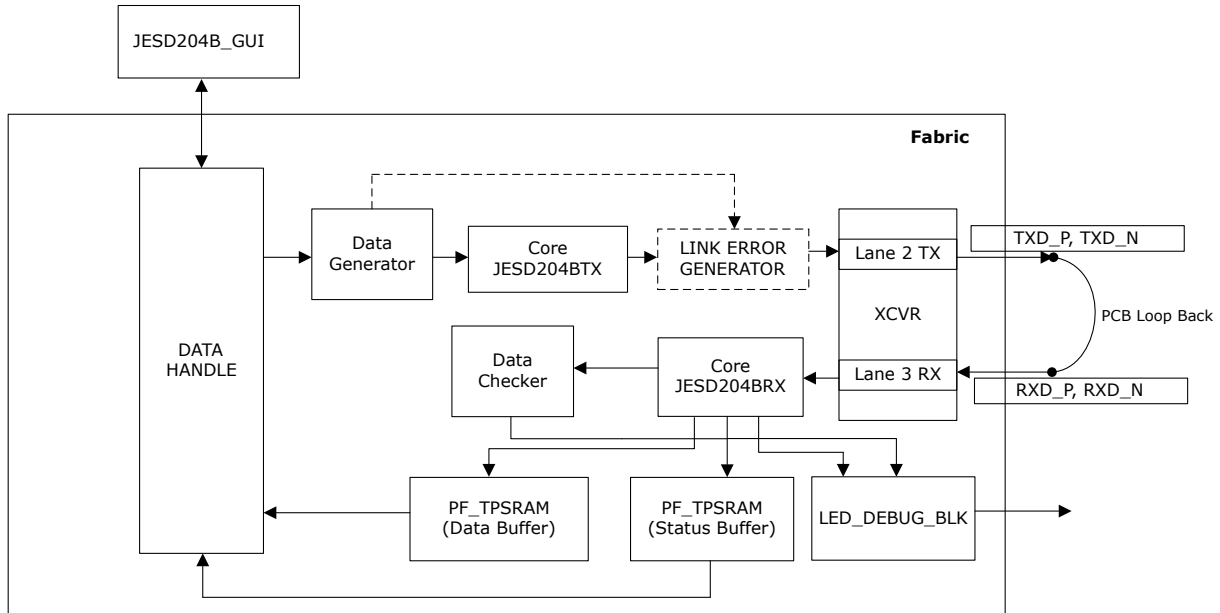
JESD204B_GUI

Fabric

DATA HANDLE

Data Generator

Core JESD204BTX

LINK ERROR GENERATOR

Lane 2 TX

XCVR

Lane 3 RX

TXD_P, TXD_N

PCB Loop Back

RXD_P, RXD_N

Data Checker

Core JESD204BRX

PF_TPSRAM (Data Buffer)

PF_TPSRAM (Status Buffer)

LED_DEBUG_BLK